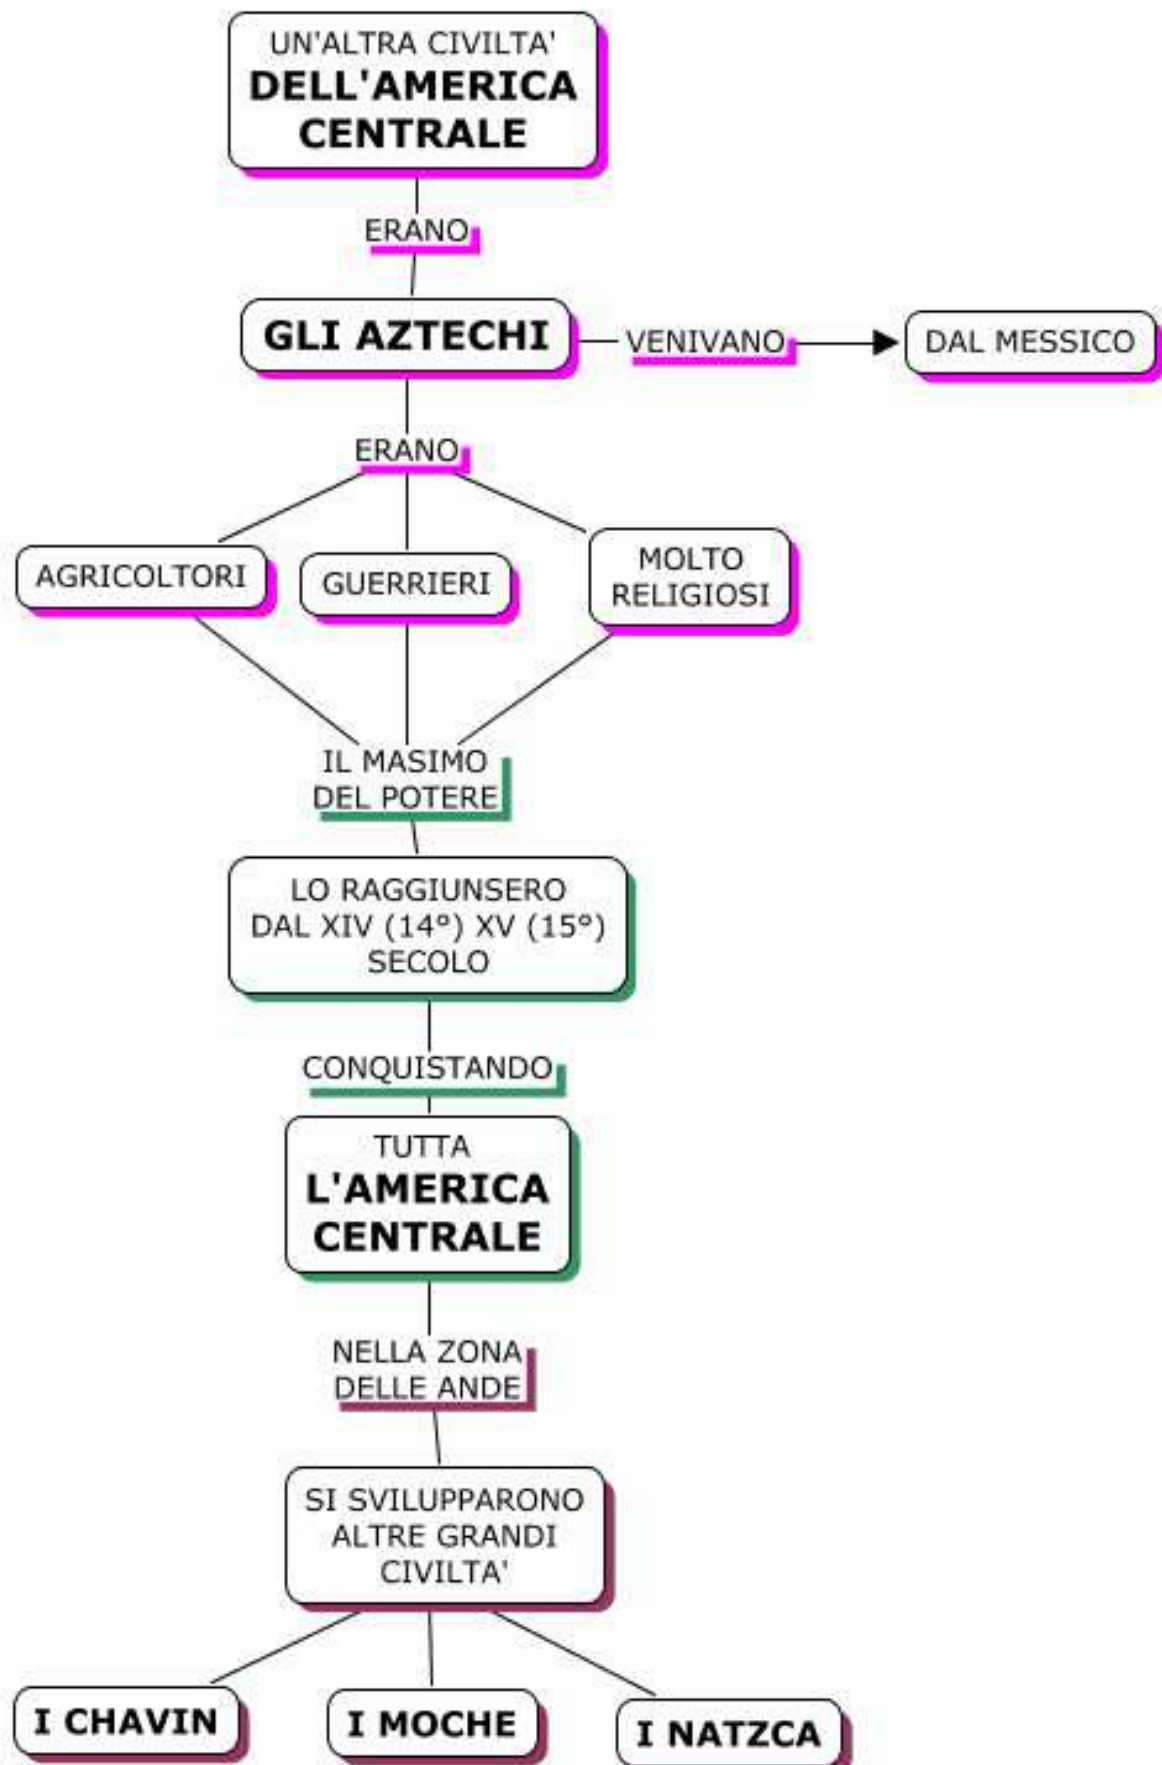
UN'ALTRA CIVILTA'
DELL'AMERICA CENTRALE

ERANO

GLI AZTECHI

VENIVANO

DAL MESSICO

ERANO

AGRICOLTORI

GUERRIERI

MOLTO RELIGIOSI

IL MASIMO DEL POTERE

LO RAGGIUNSERO DAL XIV (14°) XV (15°) SECOLO

CONQUISTANDO

TUTTA
L'AMERICA CENTRALE

NELLA ZONA DELLE ANDE

SI SVILUPPARONO ALTRE GRANDI CIVILTA'

I CHAVIN

I MOCHE

I NATZCA